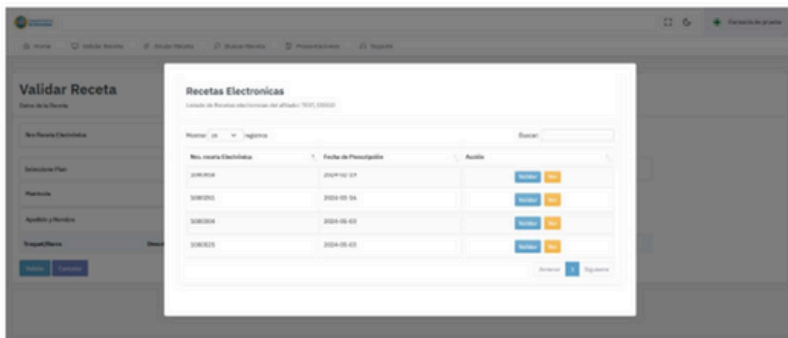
Validar Receta

Datos de la Receta

Nro Receta Electrónica

Seleccione Plan

Matrícula

Apellido y Nombre

Troquel/Barra

Recetas Electronicas

Listado de Recetas electronicas del afiliado: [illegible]

Mostrar 10 registros

Buscar:

| Nro. receta Electrónica | Fecha de Prescripción | Acción |
|---|---|---|
| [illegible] | 2024-02-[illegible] | Validar Ver |
| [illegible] | 2024-05-16 | Validar Ver |
| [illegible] | 2024-05-03 | Validar Ver |
| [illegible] | 2024-05-03 | Validar Ver |

Anterior 1 Siguiente